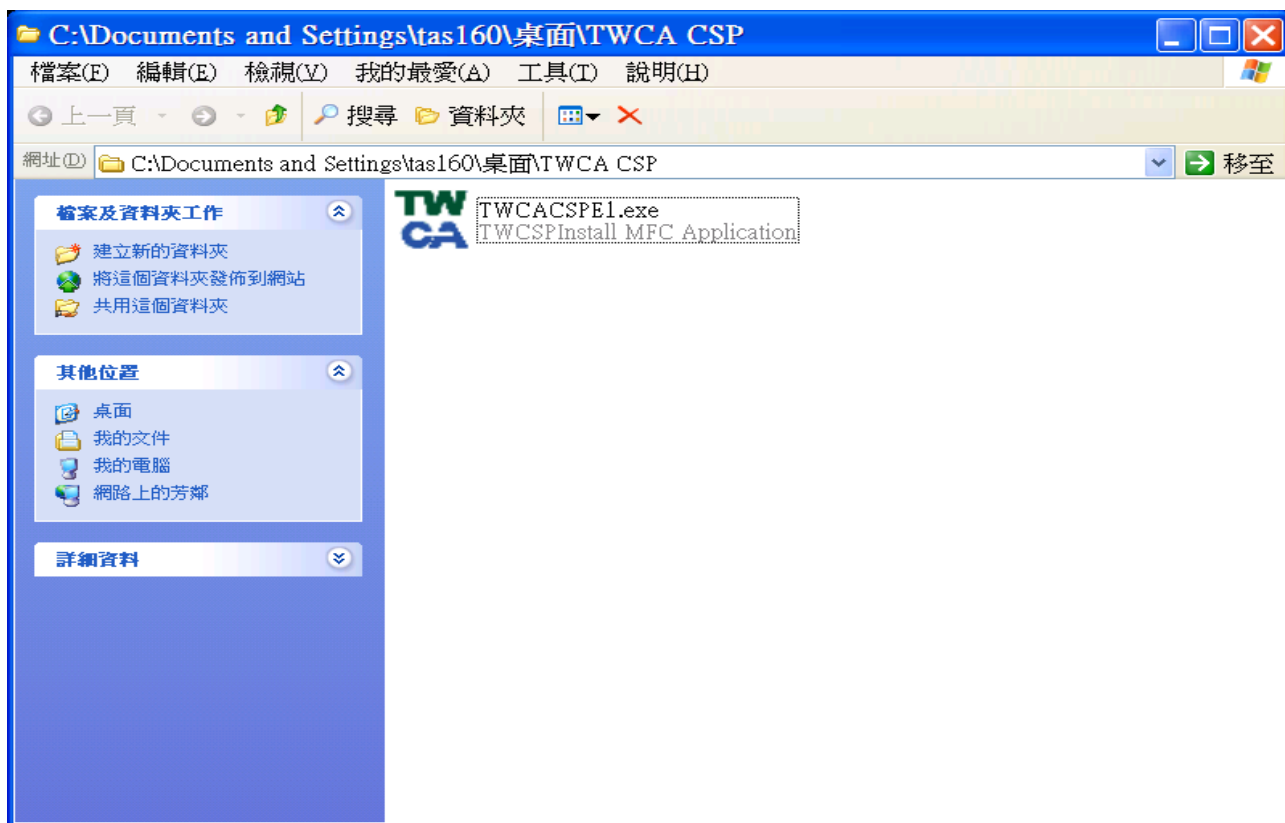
C:\Documents and Settings\tas160\桌面\TWCA CSP

檔案(F) 編輯(E) 檢視(V) 我的最愛(A) 工具(T) 說明(H)

上一頁 搜尋 資料夾

網址(D) C:\Documents and Settings\tas160\桌面\TWCA CSP 移至

檔案及資料夾工作
建立新的資料夾
將這個資料夾發佈到網站
共用這個資料夾

其他位置
桌面
我的文件
我的電腦
網路上的芳鄰

詳細資料

TW
CA
TWCACSPE1.exe
TWCSPInstall MFC Application